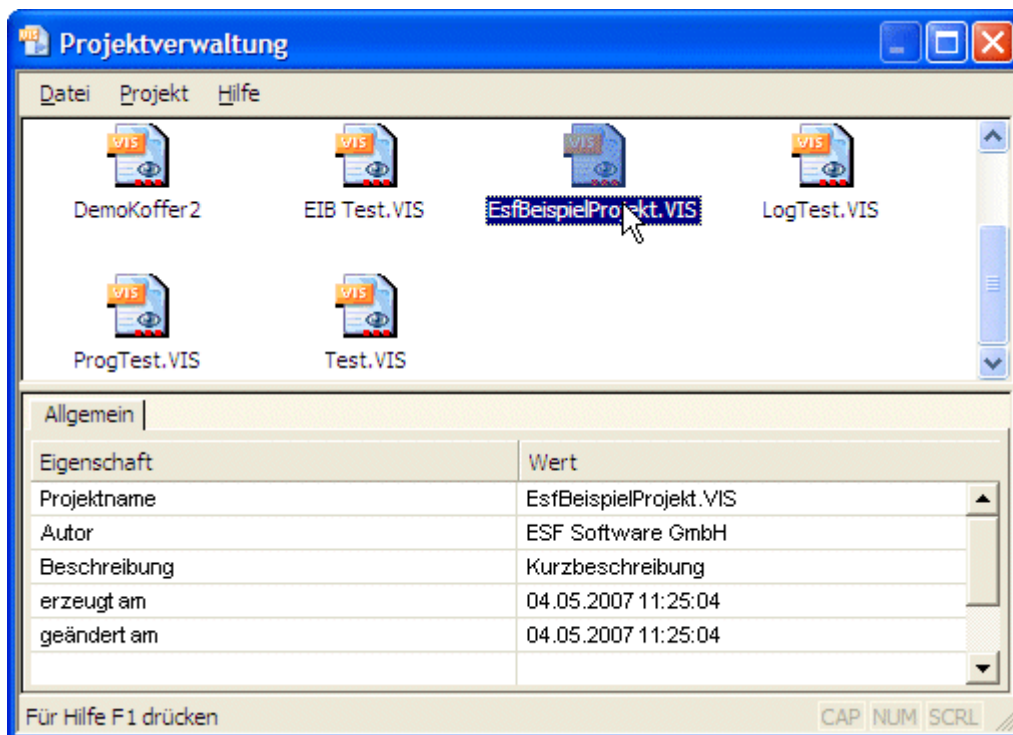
Projektverwaltung

Datei Projekt Hilfe

VIS
DemoKoffer2

VIS
EIB Test.VIS

VIS
EsfBeispielProjekt.VIS

VIS
LogTest.VIS

VIS
ProgTest.VIS

VIS
Test.VIS

Allgemein

| Eigenschaft | Wert |
|---|---|
| Projektname | EsfBeispielProjekt.VIS |
| Autor | ESF Software GmbH |
| Beschreibung | Kurzbeschreibung |
| erzeugt am | 04.05.2007 11:25:04 |
| geändert am | 04.05.2007 11:25:04 |

Für Hilfe F1 drücken

CAP NUM SCRL